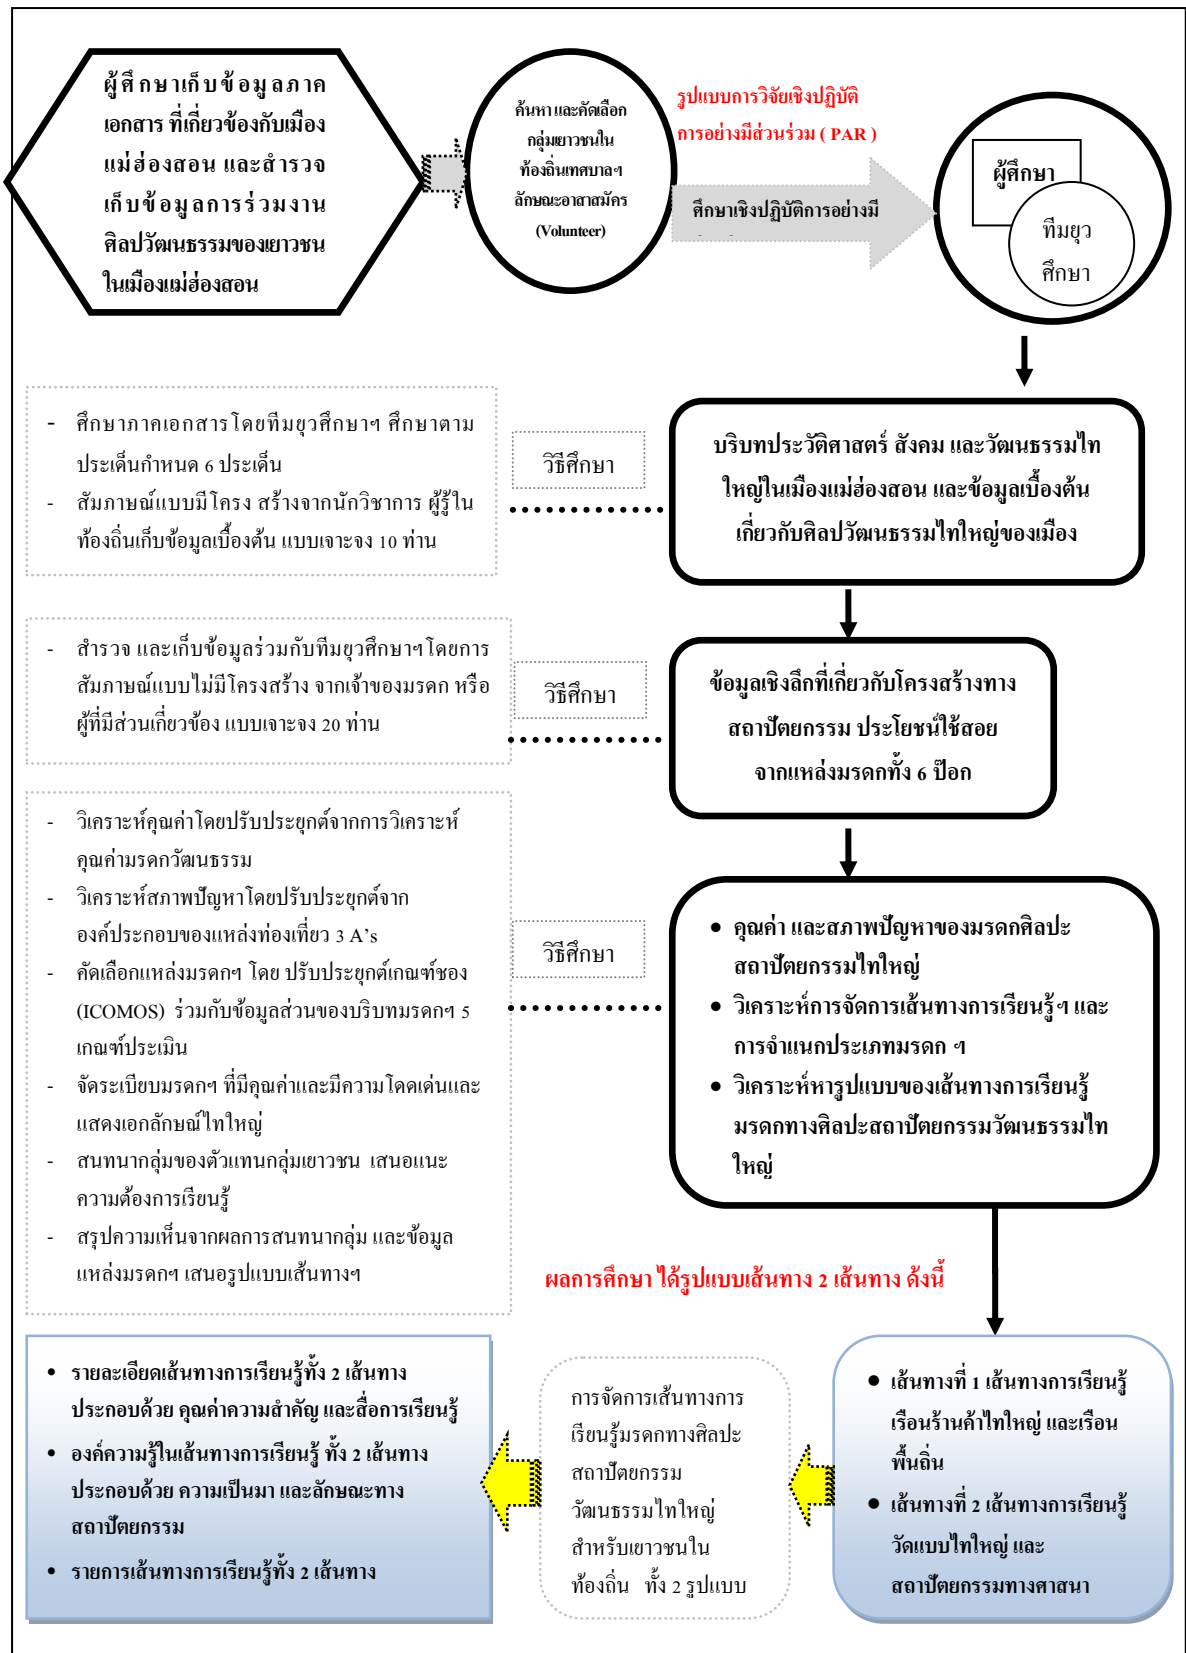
ผู้ศึกษาเก็บข้อมูลภาคเอกสาร ที่เกี่ยวข้องกับเมืองแม่ฮ่องสอน และสำรวจเก็บข้อมูลการร่วมงานศิลปวัฒนธรรมของเยาวชนในเมืองแม่ฮ่องสอน

ค้นหาและคัดเลือกกลุ่มเยาวชนในท้องถิ่นเทศบาลฯ ลักษณะอาสาสมัคร (Volunteer)

รูปแบบการวิจัยเชิงปฏิบัติการอย่างมีส่วนร่วม ( PAR )

ศึกษาเชิงปฏิบัติการอย่างมี

ผู้ศึกษา

ทีมยุวศึกษา

- ศึกษาภาคเอกสารโดยทีมยุวศึกษาฯ ศึกษาตามประเด็นกำหนด 6 ประเด็น
- สัมภาษณ์แบบมีโครง สร้างจากนักวิชาการ ผู้รู้ในท้องถิ่นเก็บข้อมูลเบื้องต้น แบบเจาะจง 10 ท่าน

วิธีศึกษา

บริบทประวัติศาสตร์ สังคม และวัฒนธรรมไทใหญ่ในเมืองแม่ฮ่องสอน และข้อมูลเบื้องต้นเกี่ยวกับศิลปวัฒนธรรมไทใหญ่ของเมือง

- สำรวจ และเก็บข้อมูลร่วมกับทีมยุวศึกษาฯโดยการสัมภาษณ์แบบไม่มีโครงสร้าง จากเจ้าของมรดก หรือผู้ที่มีส่วนเกี่ยวข้อง แบบเจาะจง 20 ท่าน

วิธีศึกษา

ข้อมูลเชิงลึกที่เกี่ยวกับโครงสร้างทางสถาปัตยกรรม ประโยชน์ใช้สอยจากแหล่งมรดกทั้ง 6 ป๊อก

- วิเคราะห์คุณค่าโดยปรับประยุกต์จากการวิเคราะห์คุณค่ามรดกวัฒนธรรม
- วิเคราะห์สภาพปัญหาโดยปรับประยุกต์จากองค์ประกอบของแหล่งท่องเที่ยว 3 A's
- คัดเลือกแหล่งมรดกฯ โดย ปรับประยุกต์เกณฑ์ของ (ICOMOS) ร่วมกับข้อมูลส่วนของบริบทมรดกฯ 5 เกณฑ์ประเมิน
- จัดระเบียบมรดกฯ ที่มีคุณค่าและมีความโดดเด่นและแสดงเอกลักษณ์ไทใหญ่
- สนทนากลุ่มของตัวแทนกลุ่มเยาวชน เสนอแนะความต้องการเรียนรู้
- สรุปความเห็นจากผลการสนทนากลุ่ม และข้อมูลแหล่งมรดกฯ เสนอรูปแบบเส้นทางฯ

วิธีศึกษา

- คุณค่า และสภาพปัญหาของมรดกศิลปะสถาปัตยกรรมไทใหญ่
- วิเคราะห์การจัดการเส้นทางการเรียนรู้ฯ และการจำแนกประเภทมรดก ฯ
- วิเคราะห์หารูปแบบของเส้นทางการเรียนรู้มรดกทางศิลปะสถาปัตยกรรมวัฒนธรรมไทใหญ่

ผลการศึกษา ได้รูปแบบเส้นทาง 2 เส้นทาง ดังนี้

- รายละเอียดเส้นทางการเรียนรู้ทั้ง 2 เส้นทาง ประกอบด้วย คุณค่าความสำคัญ และสื่อการเรียนรู้
- องค์ความรู้ในเส้นทางการเรียนรู้ ทั้ง 2 เส้นทาง ประกอบด้วย ความเป็นมา และลักษณะทางสถาปัตยกรรม
- รายการเส้นทางการเรียนรู้ทั้ง 2 เส้นทาง

การจัดการเส้นทางการเรียนรู้มรดกทางศิลปะสถาปัตยกรรมวัฒนธรรมไทใหญ่สำหรับเยาวชนในท้องถิ่น ทั้ง 2 รูปแบบ

- เส้นทางที่ 1 เส้นทางการเรียนรู้เรือนร้านค้าไทใหญ่ และเรือนพื้นถิ่น
- เส้นทางที่ 2 เส้นทางการเรียนรู้วัดแบบไทใหญ่ และสถาปัตยกรรมทางศาสนา